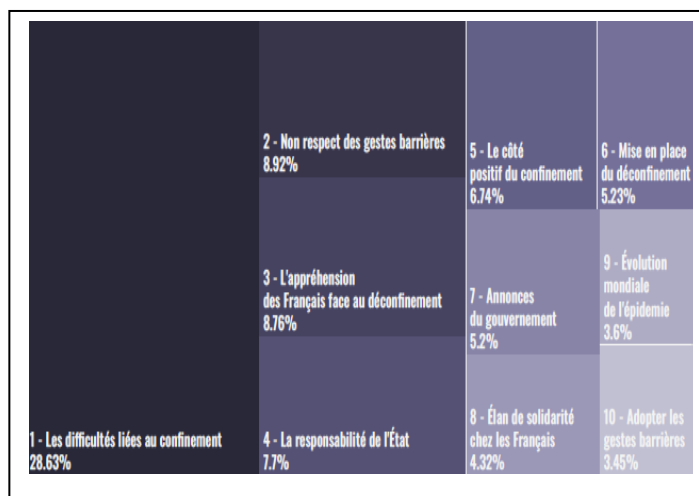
2 - Non respect des gestes barrières
8.92%

3 - L'appréhension des Français face au déconfinement
8.76%

1 - Les difficultés liées au confinement
28.63%

4 - La responsabilité de l'État
7.7%

5 - Le côté positif du confinement
6.74%

7 - Annonces du gouvernement
5.2%

8 - Élan de solidarité chez les Français
4.32%

6 - Mise en place du déconfinement
5.23%

9 - Évolution mondiale de l'épidémie
3.6%

10 - Adopter les gestes barrières
3.45%